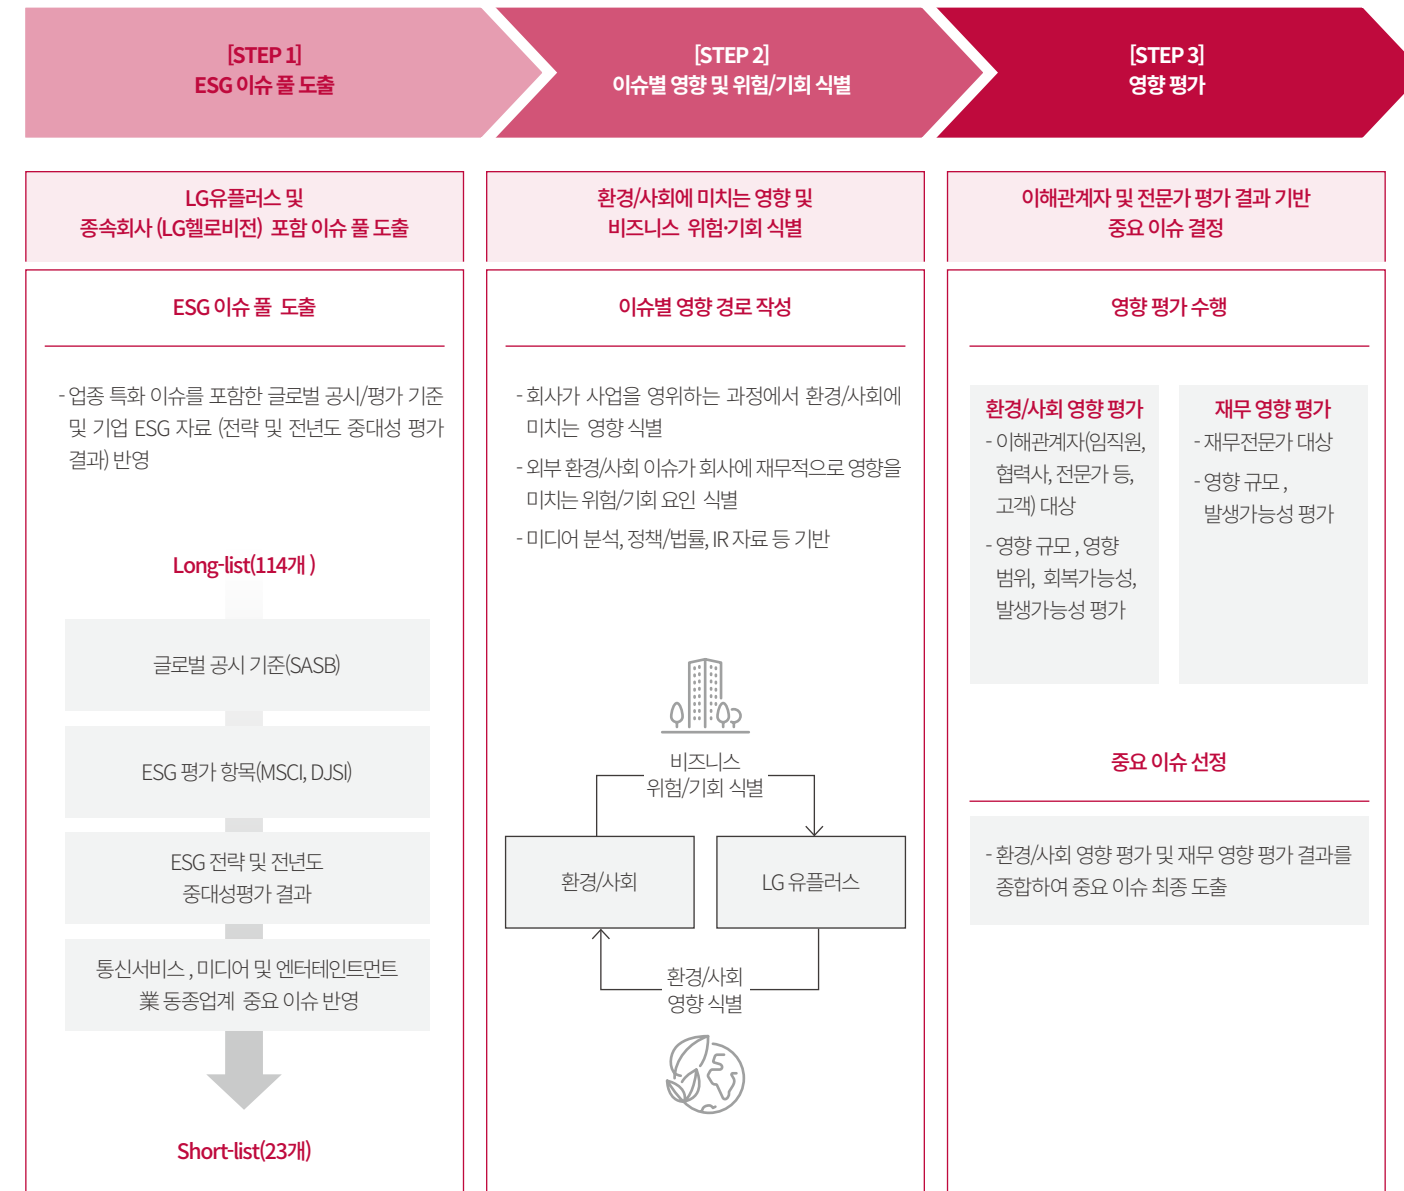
[STEP 1]
ESG 이슈 풀 도출

[STEP 2]
이슈별 영향 및 위험/기회 식별

[STEP 3]
영향 평가

LG유플러스 및
종속회사 (LG헬로비전) 포함 이슈 풀 도출

ESG 이슈 풀 도출

- 업종 특화 이슈를 포함한 글로벌 공시/평가 기준 및 기업 ESG 자료 (전략 및 전년도 중대성 평가 결과) 반영

Long-list(114개 )

글로벌 공시 기준(SASB)

ESG 평가 항목(MSCI, DJSI)

ESG 전략 및 전년도
중대성평가 결과

통신서비스 , 미디어 및 엔터테인트먼트
業 동종업계 중요 이슈 반영

Short-list(23개)

환경/사회에 미치는 영향 및
비즈니스 위험·기회 식별

이슈별 영향 경로 작성

- 회사가 사업을 영위하는 과정에서 환경/사회에 미치는 영향 식별

- 외부 환경/사회 이슈가 회사에 재무적으로 영향을 미치는 위험/기회 요인 식별

- 미디어 분석, 정책/법률, IR 자료 등 기반

비즈니스
위험/기회 식별

환경/사회

LG 유플러스

환경/사회
영향 식별

이해관계자 및 전문가 평가 결과 기반
중요 이슈 결정

영향 평가 수행

환경/사회 영향 평가
- 이해관계자(임직원, 협력사, 전문가 등, 고객) 대상
- 영향 규모 , 영향 범위, 회복가능성, 발생가능성 평가

재무 영향 평가
- 재무전문가 대상
- 영향 규모 , 발생가능성 평가

중요 이슈 선정

- 환경/사회 영향 평가 및 재무 영향 평가 결과를 종합하여 중요 이슈 최종 도출